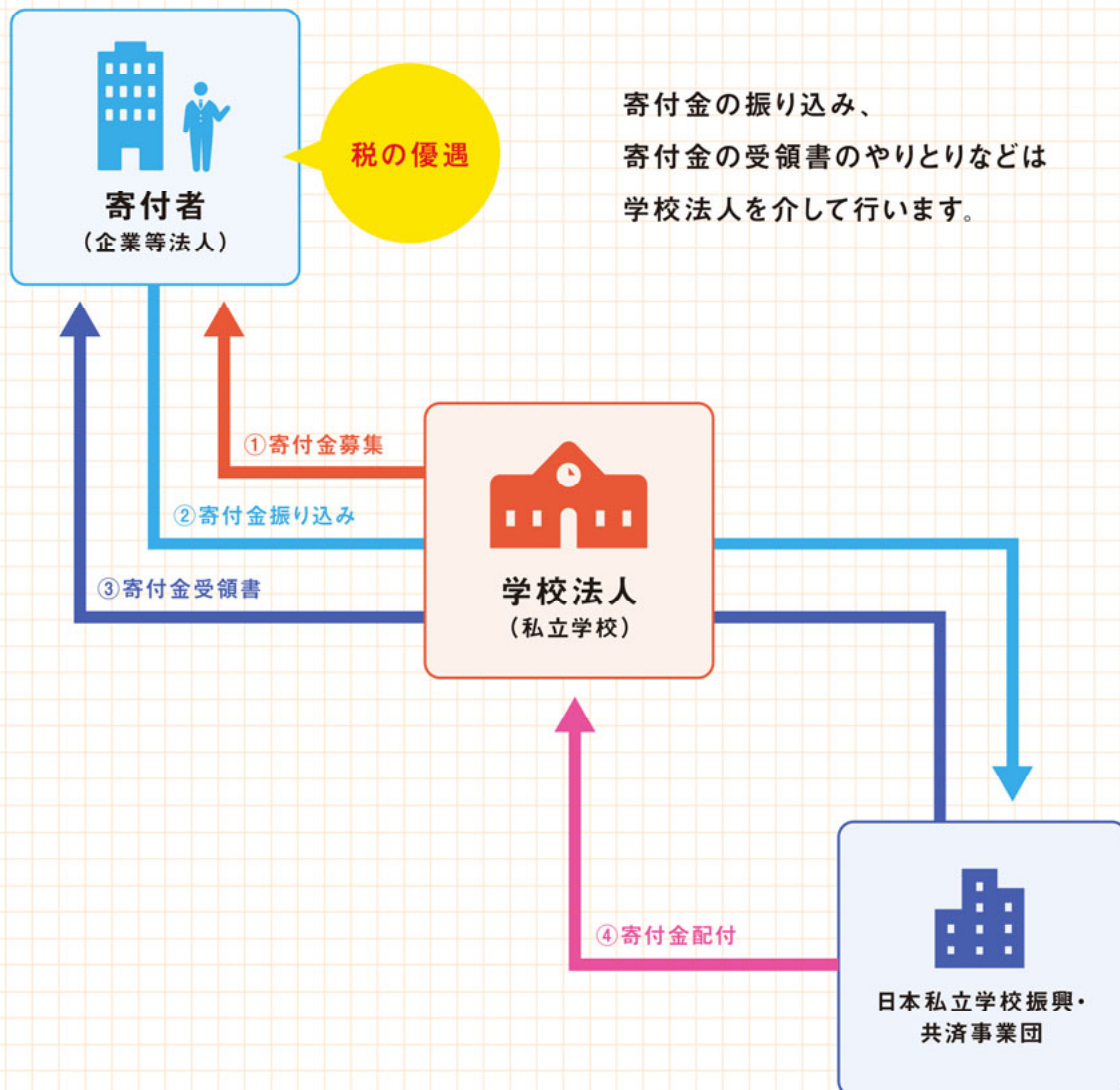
寄付者
（企業等法人）

税の優遇

寄付金の振り込み、
寄付金の受領書のやりとりなどは
学校法人を介して行います。

①寄付金募集

②寄付金振り込み

③寄付金受領書

学校法人
（私立学校）

④寄付金配付

日本私立学校振興・
共済事業団